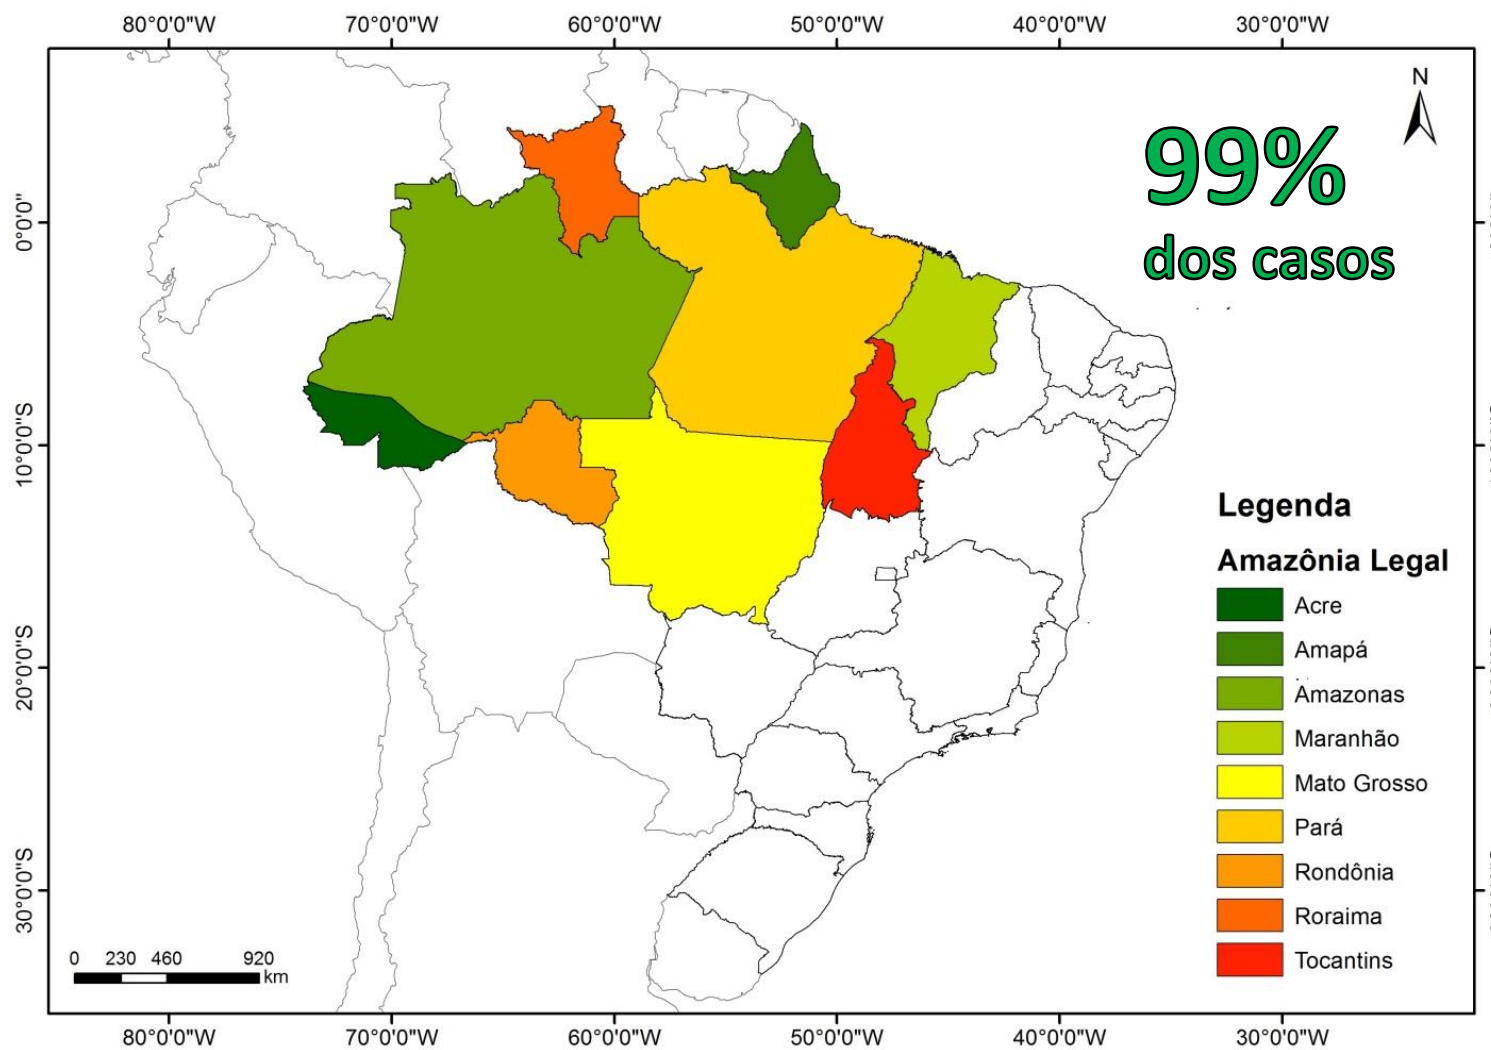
80°0'0"W 70°0'0"W 60°0'0"W 50°0'0"W 40°0'0"W 30°0'0"W

0°0'0"

10°0'0"S

20°0'0"S

30°0'0"S

N

99%
dos casos

Legenda

Amazônia Legal

Acre
Amapá
Amazonas
Maranhão
Mato Grosso
Pará
Rondônia
Roraima
Tocantins

0 230 460 920 km

80°0'0"W 70°0'0"W 60°0'0"W 50°0'0"W 40°0'0"W 30°0'0"W